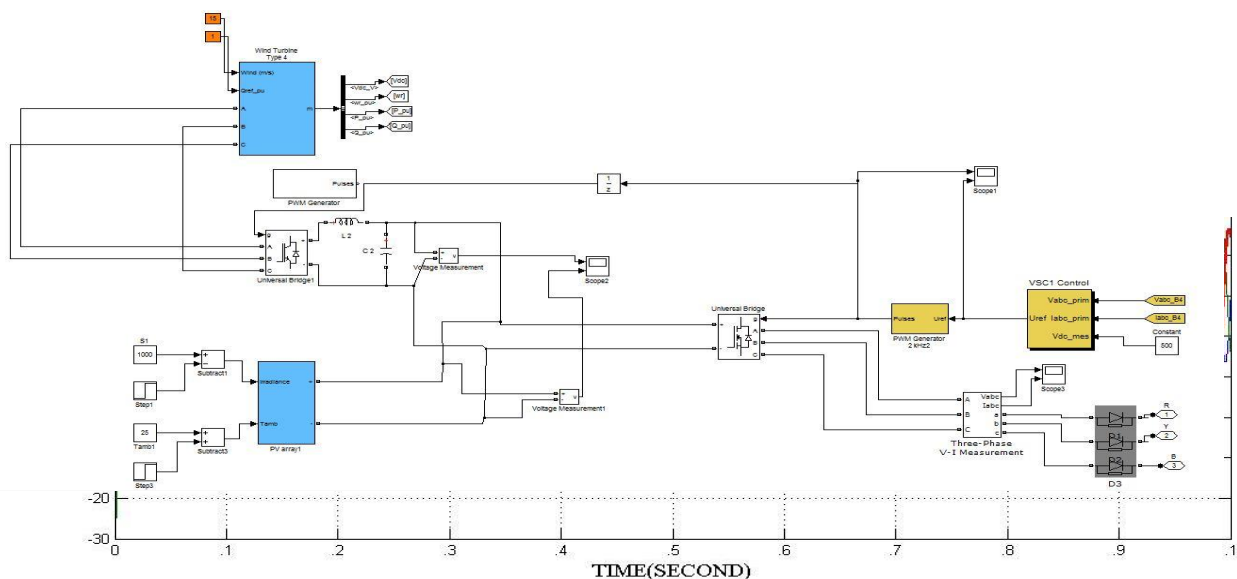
15
1
Wind Turbine
Type 4
Wind (m/s)
Qref_pu
A
B
C
m
<Vdc_V>
<wr_pu>
<P_pu>
<Q_pu>
[Vdc]
[wr]
[P_pu]
[Q_pu]
Pulses
PWM Generator
$\frac{1}{z}$
Scope1
g
A
B
C
+
-
L 2
C 2
Universal Bridge1
+
-
v
Voltage Measurement
Scope2
VSC1 Control
Vabc_prim
Uref Iabc_prim
Vdc_mes
Vabc_B4
Iabc_B4
Constant
500
Universal Bridge
g
A
B
C
+
-
Pulses
Uref
PWM Generator
2 KHz2
S1
1000
Step1
Subtract1
Irradiance
+
-
Tamb
PV array1
25
Tamb1
Subtract3
Step3
+
-
v
Voltage Measurement1
Vabc
Iabc
A
B
C
a
b
c
Three-Phase
V-I Measurement
Scope3
D3
R
1
Y
2
B
3
-20
-30
0
.1
.2
.3
.4
.5
.6
.7
.8
.9
.1
TIME(SECOND)